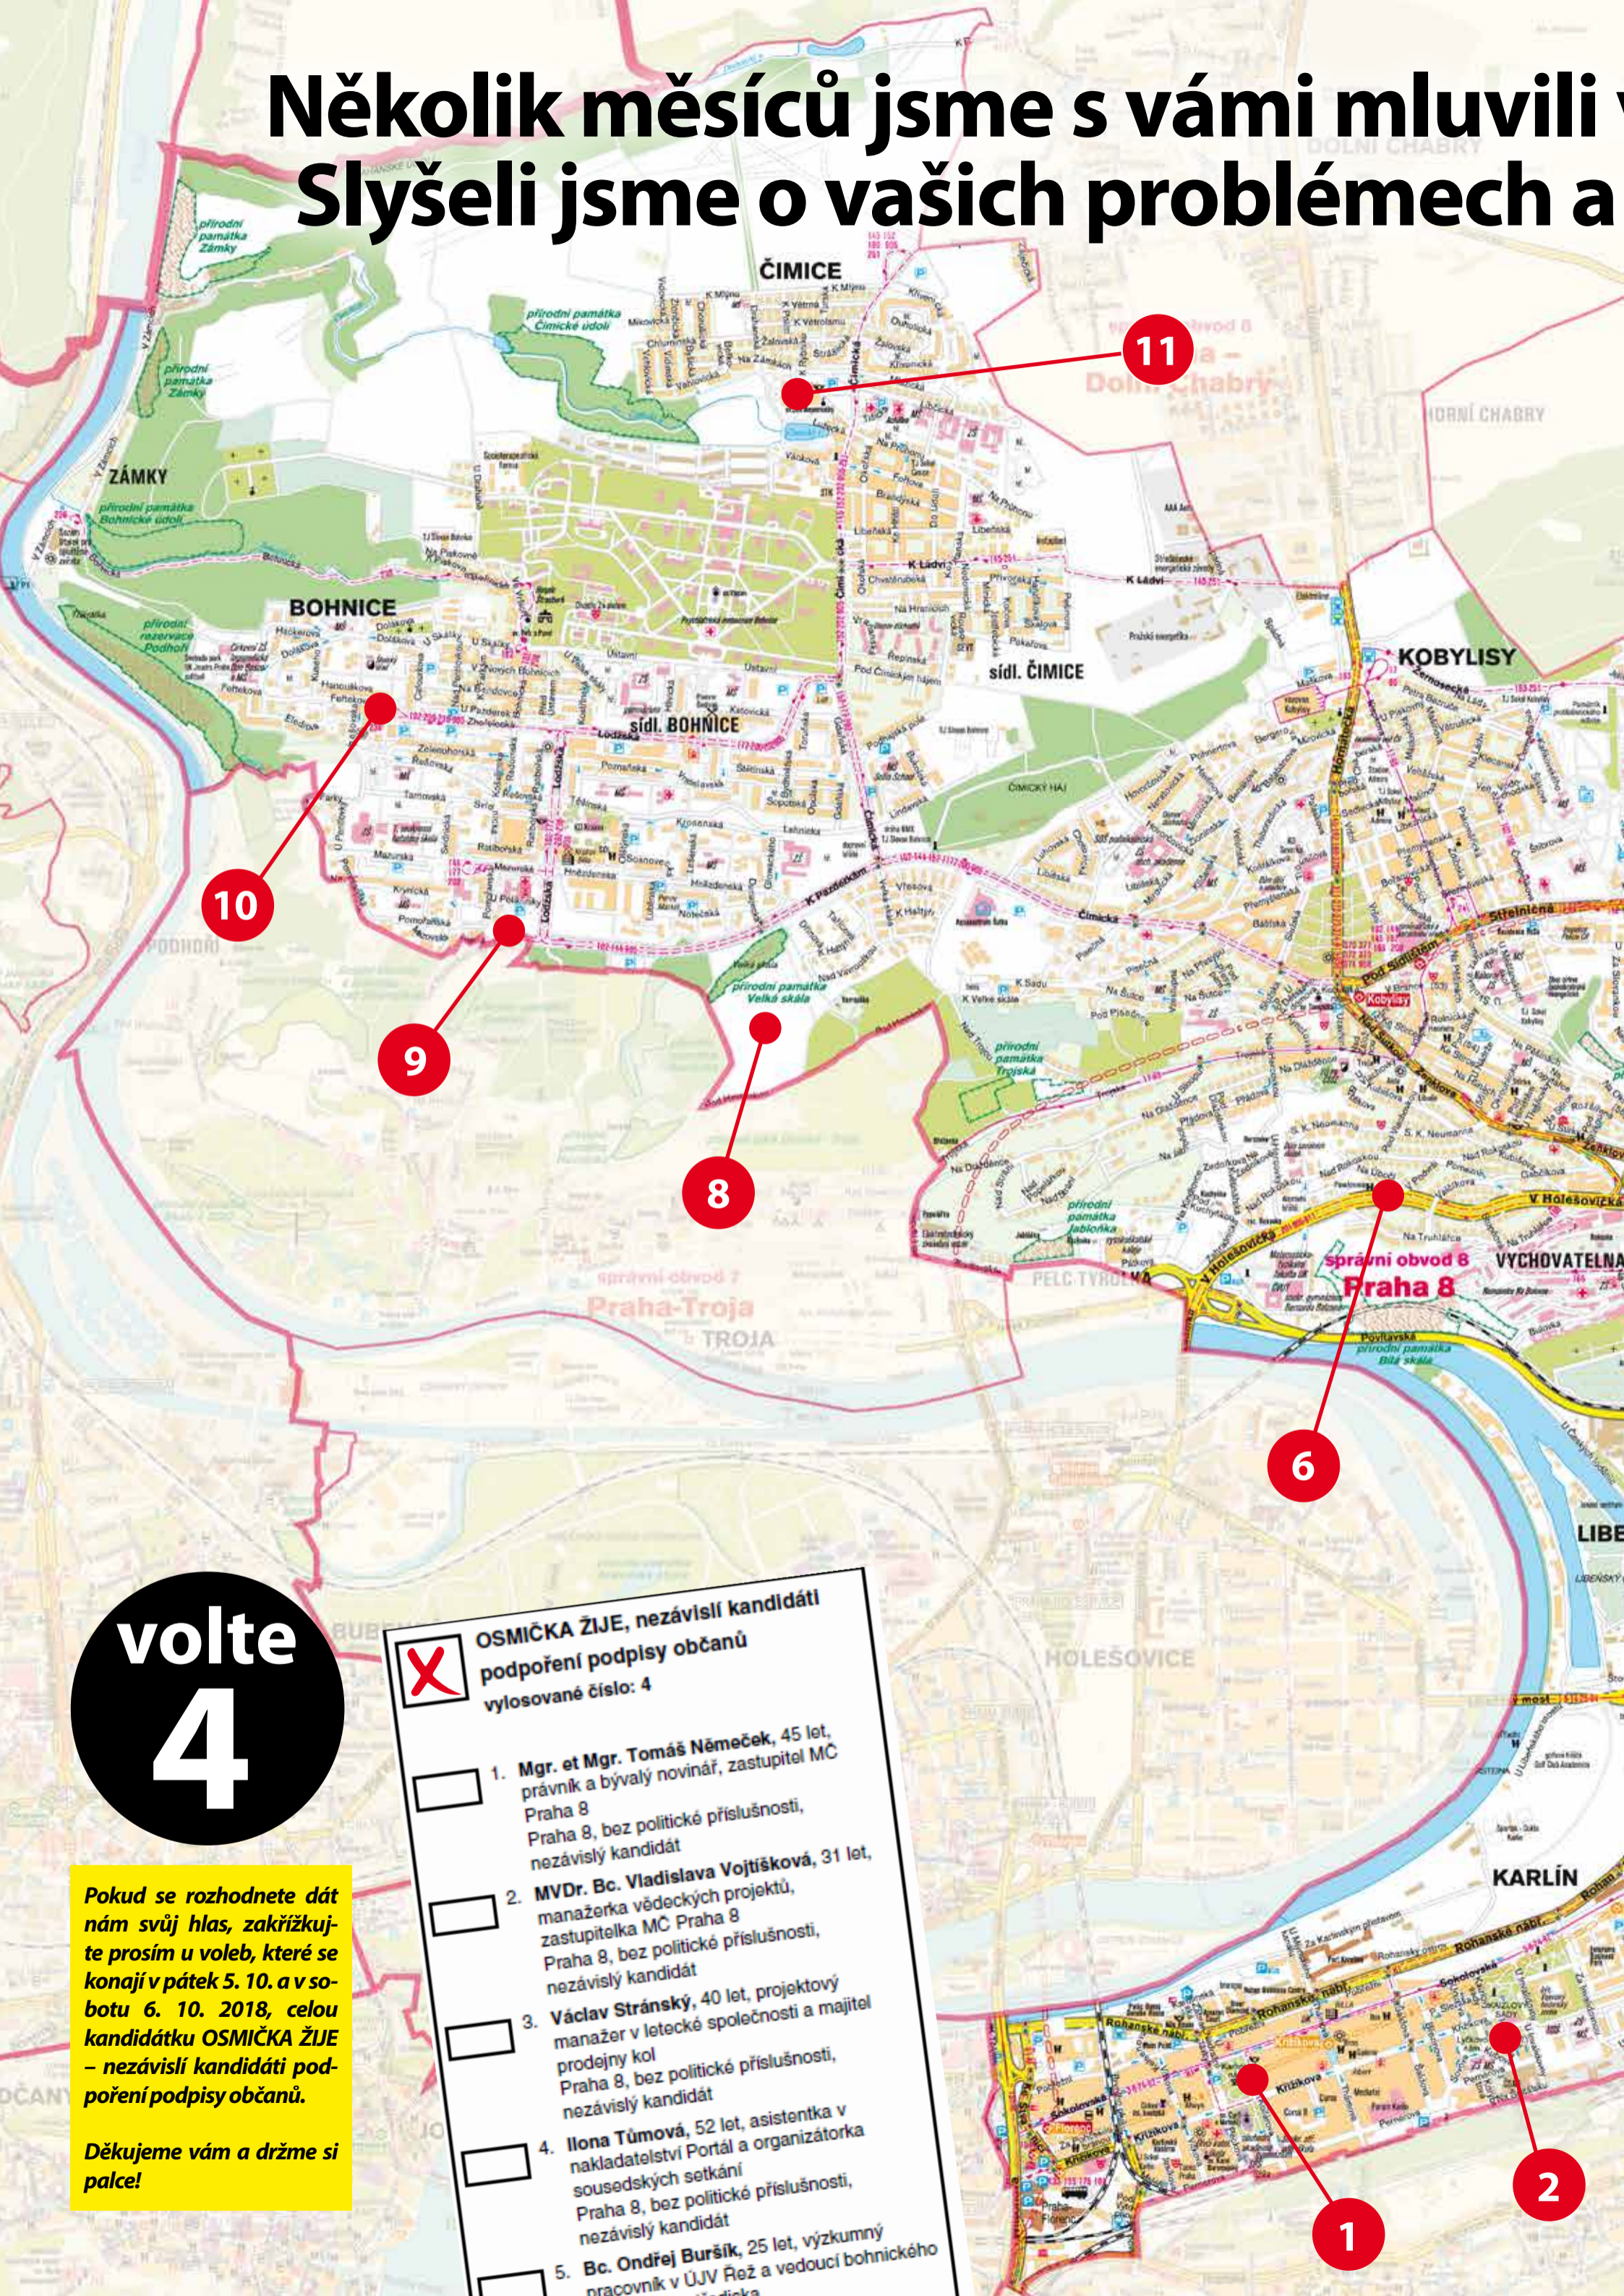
Několik měsíců jsme s vámi mluvili v
Slyšeli jsme o vašich problémech a

11

10

9

8

6

2

1

ČIMICE

BOHNICE

ZÁMKY

KOBYLISY

sídl. BOHNICE

sídl. ČIMICE

DOLNÍ CHABRY

HORNÍ CHABRY

VYCHOVATELNA

správní obvod 8
Praha 8

správní obvod 7
Praha-Troja

TROJA

HOLEŠOVICE

KARLÍN

LIBEŇ

PODHOŘÍ

PELC TYROLKA

přírodní památka Zámky

přírodní památka Čimické údolí

přírodní památka Bohnické údolí

přírodní rezervace Podhoří

přírodní památka Velká skála

přírodní památka Trojská

přírodní památka Jabloňka

Povltavská přírodní památka Bílá skála

volte
4

Pokud se rozhodnete dát nám svůj hlas, zakřížkujte prosím u voleb, které se konají v pátek 5. 10. a v sobotu 6. 10. 2018, celou kandidátku OSMIČKA ŽIJE – nezávislí kandidáti podpoření podpisy občanů.

Děkujeme vám a držme si palce!

X OSMIČKA ŽIJE, nezávislí kandidáti podpoření podpisy občanů
vylosované číslo: 4

1. Mgr. et Mgr. Tomáš Němeček, 45 let, právník a bývalý novinář, zastupitel MČ Praha 8
Praha 8, bez politické příslušnosti, nezávislý kandidát

2. MVDr. Bc. Vladislava Vojtíšková, 31 let, manažerka vědeckých projektů, zastupitelka MČ Praha 8
Praha 8, bez politické příslušnosti, nezávislý kandidát

3. Václav Stránský, 40 let, projektový manažer v letecké společnosti a majitel prodejny kol
Praha 8, bez politické příslušnosti, nezávislý kandidát

4. Ilona Tůmová, 52 let, asistentka v nakladatelství Portál a organizátorka sousedských setkání
Praha 8, bez politické příslušnosti, nezávislý kandidát

5. Bc. Ondřej Buršík, 25 let, výzkumný pracovník v ÚJV Řež a vedoucí bohnického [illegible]